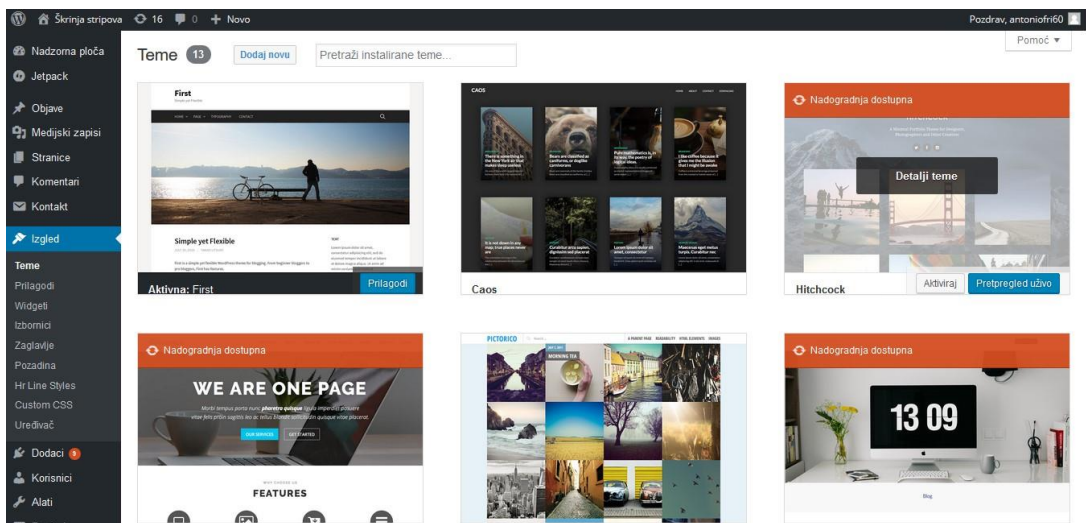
Škrinja stripova 16 0 + Novo
Pozdrav, antoniofri60

Nadzorna ploča
Jetpack
Objave
Medijski zapisi
Stranice
Komentari
Kontakt
Izgled
Teme
Prilagodi
Widgeti
Izbornici
Zaglavlje
Pozadina
Hr Line Styles
Custom CSS
Uređivač
Dodaci 9
Korisnici
Alati

Teme 13 Dodaj novu Pretraži instalirane teme...
Pomoć ▾

First
Simple yet Flexible
Aktivna: First
Prilagodi

CAOS
Caos

Nadogradnja dostupna
Detalji teme
Hitchcock
Aktiviraj
Pretpregled uživo

Nadogradnja dostupna
WE ARE ONE PAGE
OUR SERVICES GET STARTED
FEATURES

PICTORICO
MORNING TEA

Nadogradnja dostupna
13 09
Blog